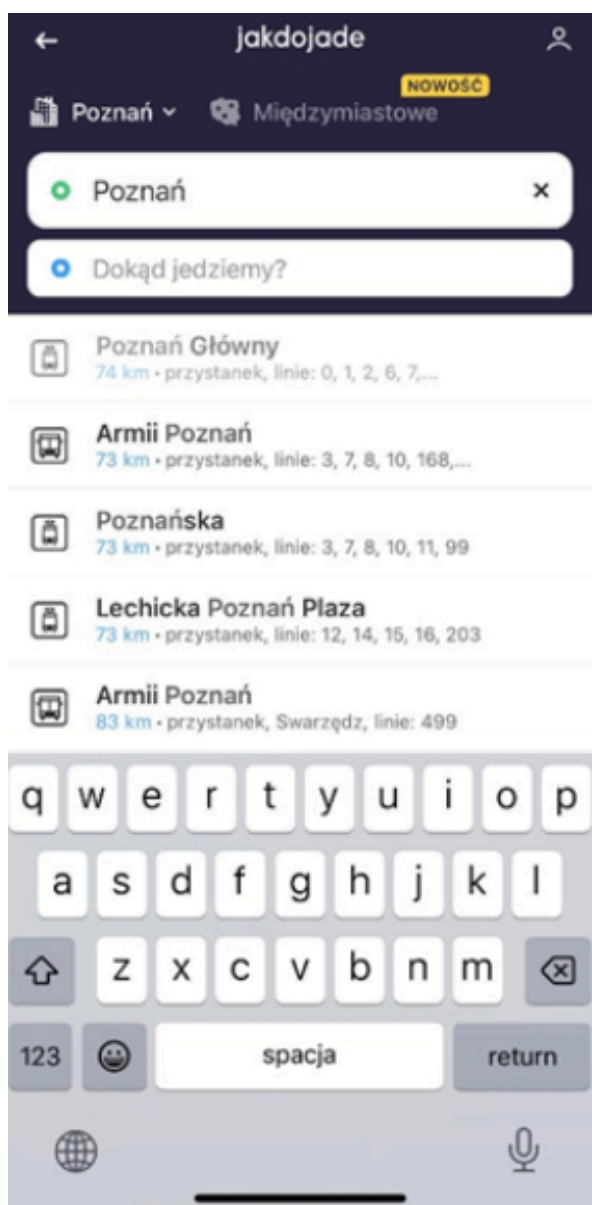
jakdojade

Poznań

NOWOŚĆ

Międzymiastowe

Poznań

×

Dokąd jedziemy?

Poznań Główny
74 km • przystanek, linie: 0, 1, 2, 6, 7,...

Armii Poznań
73 km • przystanek, linie: 3, 7, 8, 10, 168,...

Poznańska
73 km • przystanek, linie: 3, 7, 8, 10, 11, 99

Lechicka Poznań Plaza
73 km • przystanek, linie: 12, 14, 15, 16, 203

Armii Poznań
83 km • przystanek, Swarzędz, linie: 499

q w e r t y u i o p
a s d f g h j k l
z x c v b n m
123 spacja return